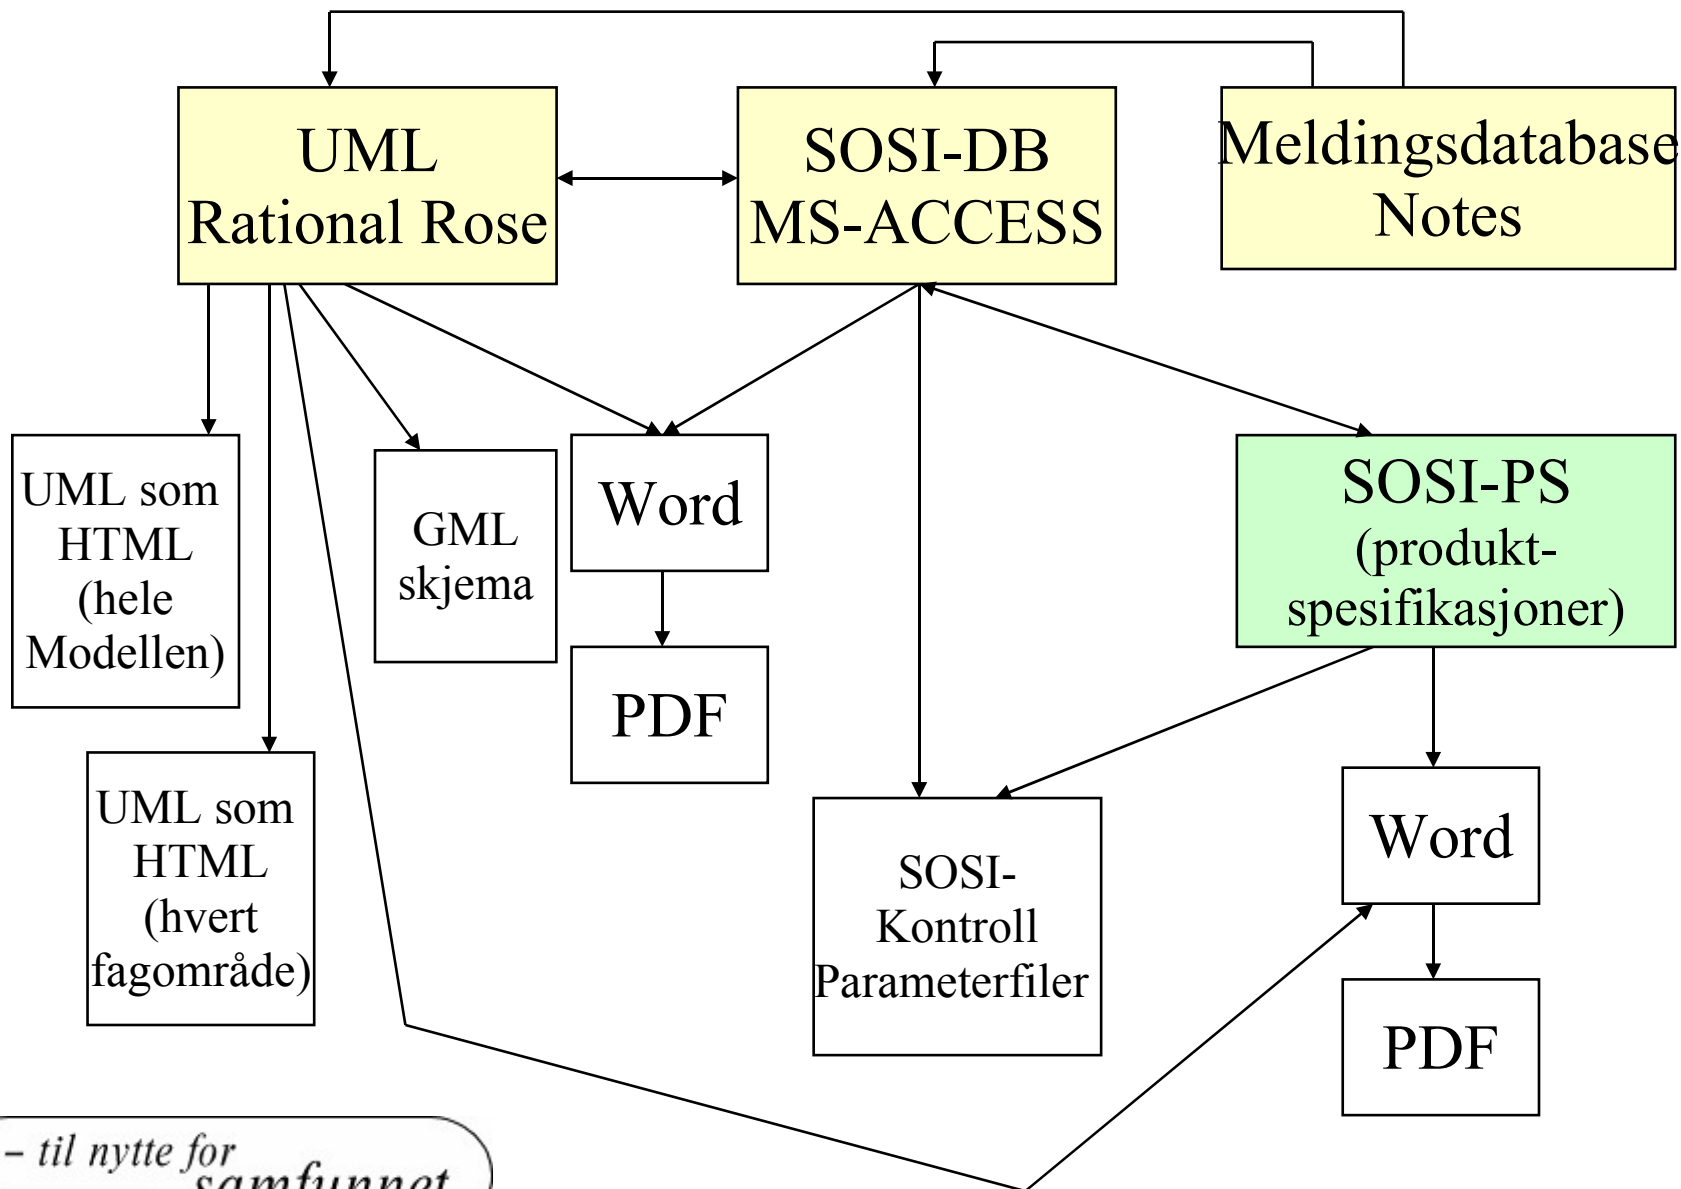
UML
Rational Rose

SOSI-DB
MS-ACCESS

Meldingsdatabase
Notes

UML som HTML (hele Modellen)

GML skjema

Word

PDF

SOSI-PS (produkt-spesifikasjoner)

UML som HTML (hvert fagområde)

SOSI-Kontroll Parameterfiler

Word

PDF

– til nytte for samfunnet